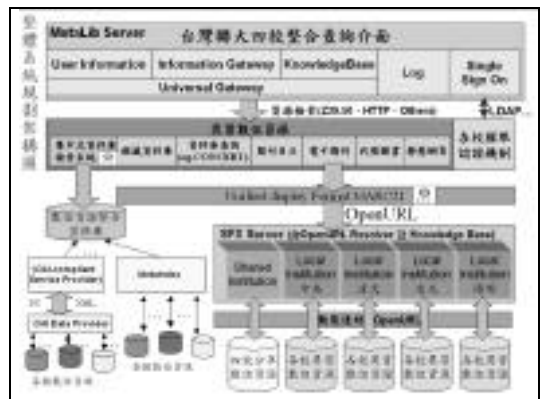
整體系統規劃架構圖

MetaLib Server

台灣聯大四校整合查詢介面

User Information

Information Gateway

KnowledgeBase

Log

Single Sign On

Universal Gateway

查詢協定(Z39.50、HTTP、Others)

LDAP

共用數位資源

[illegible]

館藏目錄

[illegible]

期刊目次

電子期刊

問題解答

參考網站

各校帳號認證機制

Unified display Format(MARC21)

OpenURL

數位圖書館資源

OAI-compliant Service Provider

Metadata

OAI Data Provider

SFX Server (by OpenURL Resolver & Knowledge Base)

Shared Institution

Local Institution 中央

Local Institution 清大

Local Institution 交大

Local Institution 陽明

數位資源 OpenURL

各校數位資源

各館數位資源

四校共享數位資源

各校專屬數位資源

各校專屬數位資源

各校專屬數位資源

各校專屬數位資源